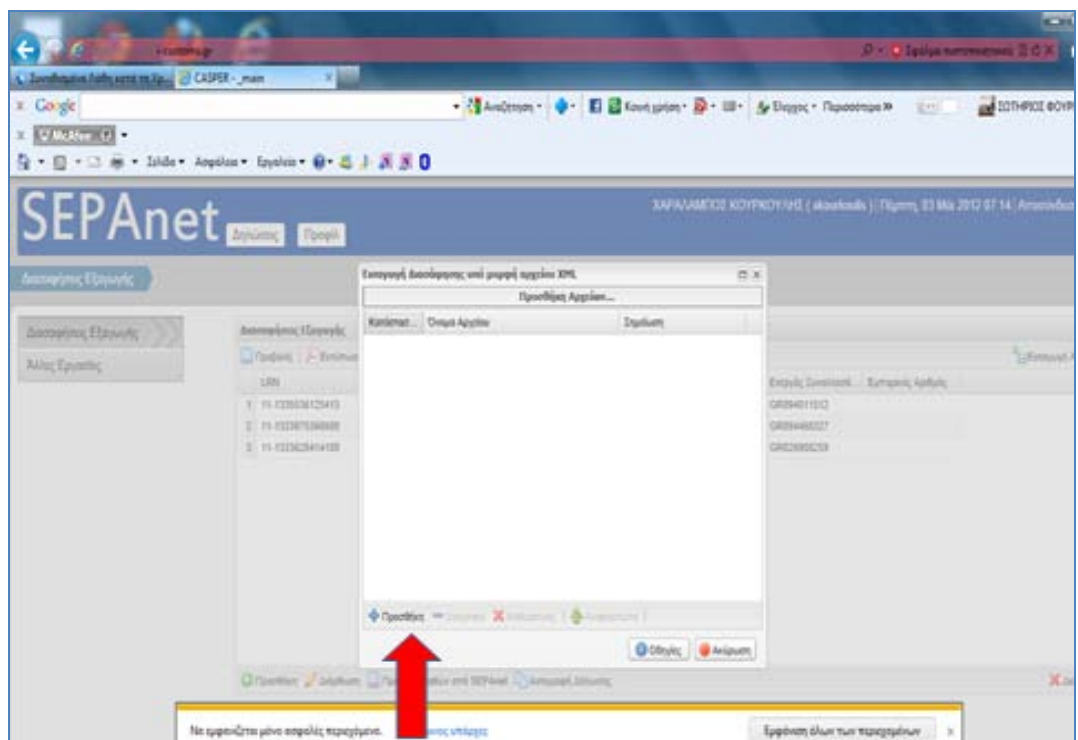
CASPER - _main

Google

Αναζήτηση

Κοινή χρήση

Έλεγχος

Περισσότερα »

ΣΩΤΗΡΙΟΣ ΦΟΥΡ

McAfee

Σελίδα

Ασφάλεια

Εργαλεία

SEPAnet

Δηλώσεις

Προφίλ

ΧΑΡΑΛΑΜΠΟΣ ΚΟΥΡΚΟΥΛΗΣ ( akourkoulis ) | Πέμπτη, 03 Μαΐ 2012 07:14 | Αποσύνδεση

Διασαφήσεις Εξαγωγής

Διασαφήσεις Εξαγωγής

Άλλες Εργασίες

Διασαφήσεις Εξαγωγής

Προβολή

Επιλογή

LRN

1 11-133503612541​3

2 11-133387536​8688

3 11-133362941​4108

Εισαγωγή διασάφησης υπό μορφή αρχείου XML

Προσθήκη Αρχείων...

Κατάσταση

Όνομα Αρχείου

Σημείωση

Προσθήκη

Διαγραφή

Καθαρισμός

Αποστολή

Οδηγίες

Ακύρωση

Εκτελωνιστής

Εξαγωγέας Αριθμός

GR094011​012

GR09446​6327

GR029​95​0259

Εισαγωγή

Προσθήκη

Διόρθωση

Προβολή στο SEPAnet

Αντιγραφή Δήλωσης

Να εμφανίζεται μόνο ασφαλές περιεχόμενο.

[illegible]ους υπάρχει

Εμφάνιση όλων των περιεχομένων